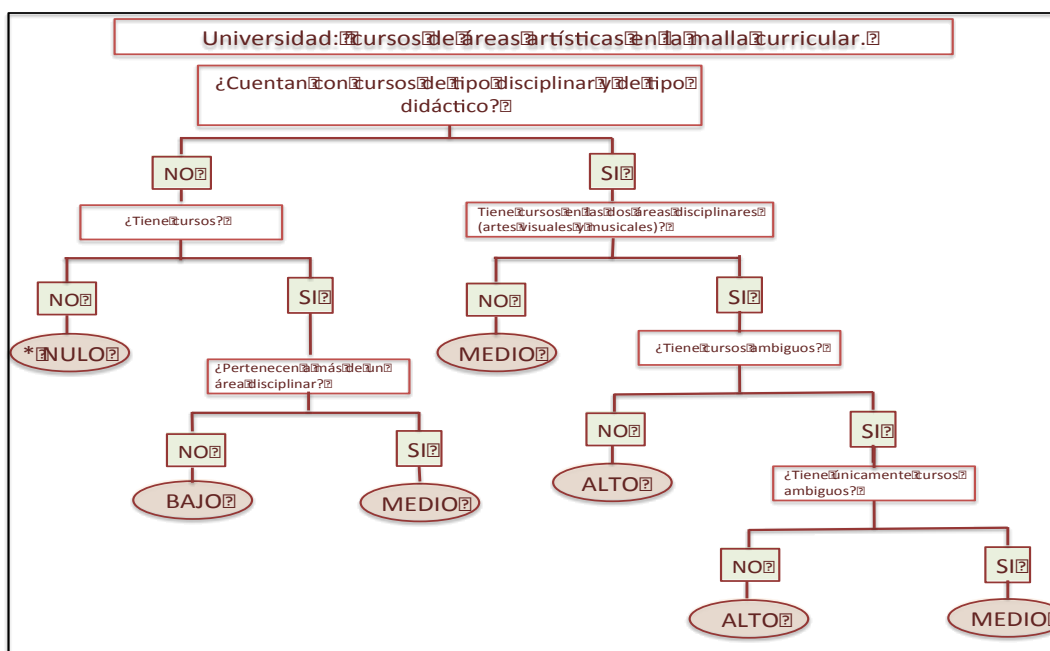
Universidad: cursos de áreas artísticas en la malla curricular.

¿Cuentan con cursos de tipo disciplinar y de tipo didáctico?

NO

¿Tiene cursos?

NO

*NULO

SI

¿Pertenecen a más de un área disciplinar?

NO

BAJO

SI

MEDIO

SI

Tiene cursos en las dos áreas disciplinares (artes visuales y musicales)?

NO

MEDIO

SI

¿Tiene cursos ambiguos?

NO

ALTO

SI

¿Tiene únicamente cursos ambiguos?

NO

ALTO

SI

MEDIO